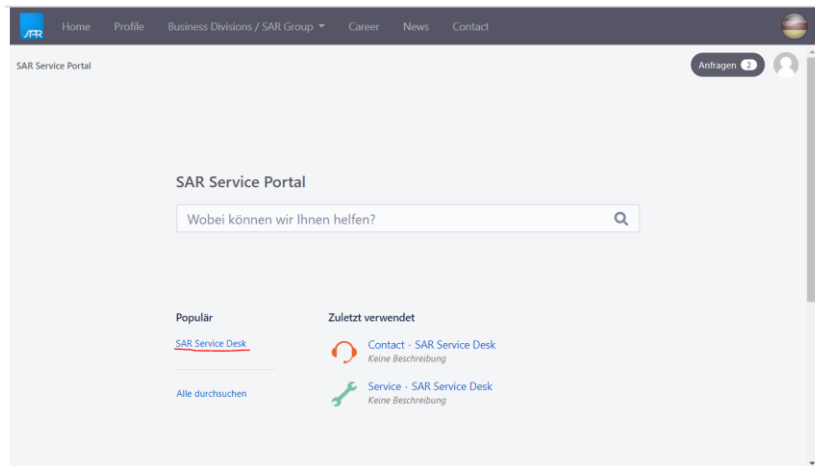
SAR Home Profile Business Divisions / SAR Group Career News Contact

SAR Service Portal

Anfragen 2

SAR Service Portal

Wobei können wir Ihnen helfen?

Populär

SAR Service Desk

Alle durchsuchen

Zuletzt verwendet

Contact · SAR Service Desk
Keine Beschreibung

Service · SAR Service Desk
Keine Beschreibung